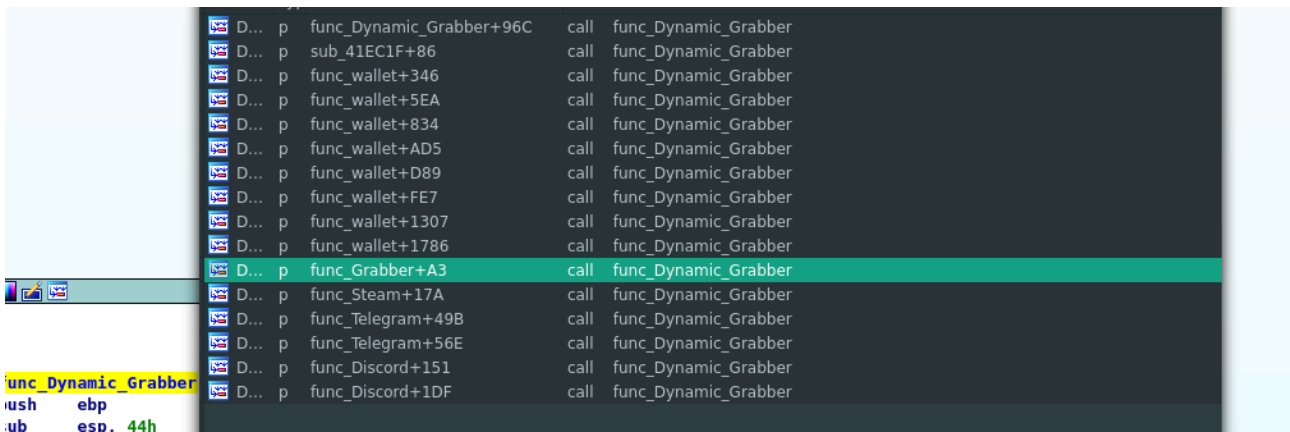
| | | | |
|---|---|---|---|
| D... | p | func_Dynamic_Grabber+96C | call | func_Dynamic_Grabber |
| D... | p | sub_41EC1F+86 | call | func_Dynamic_Grabber |
| D... | p | func_wallet+346 | call | func_Dynamic_Grabber |
| D... | p | func_wallet+5EA | call | func_Dynamic_Grabber |
| D... | p | func_wallet+834 | call | func_Dynamic_Grabber |
| D... | p | func_wallet+AD5 | call | func_Dynamic_Grabber |
| D... | p | func_wallet+D89 | call | func_Dynamic_Grabber |
| D... | p | func_wallet+FE7 | call | func_Dynamic_Grabber |
| D... | p | func_wallet+1307 | call | func_Dynamic_Grabber |
| D... | p | func_wallet+1786 | call | func_Dynamic_Grabber |
| D... | p | func_Grabber+A3 | call | func_Dynamic_Grabber |
| D... | p | func_Steam+17A | call | func_Dynamic_Grabber |
| D... | p | func_Telegram+49B | call | func_Dynamic_Grabber |
| D... | p | func_Telegram+56E | call | func_Dynamic_Grabber |
| D... | p | func_Discord+151 | call | func_Dynamic_Grabber |
| D... | p | func_Discord+1DF | call | func_Dynamic_Grabber |

func_Dynamic_Grabber
push ebp
sub esp, 44h